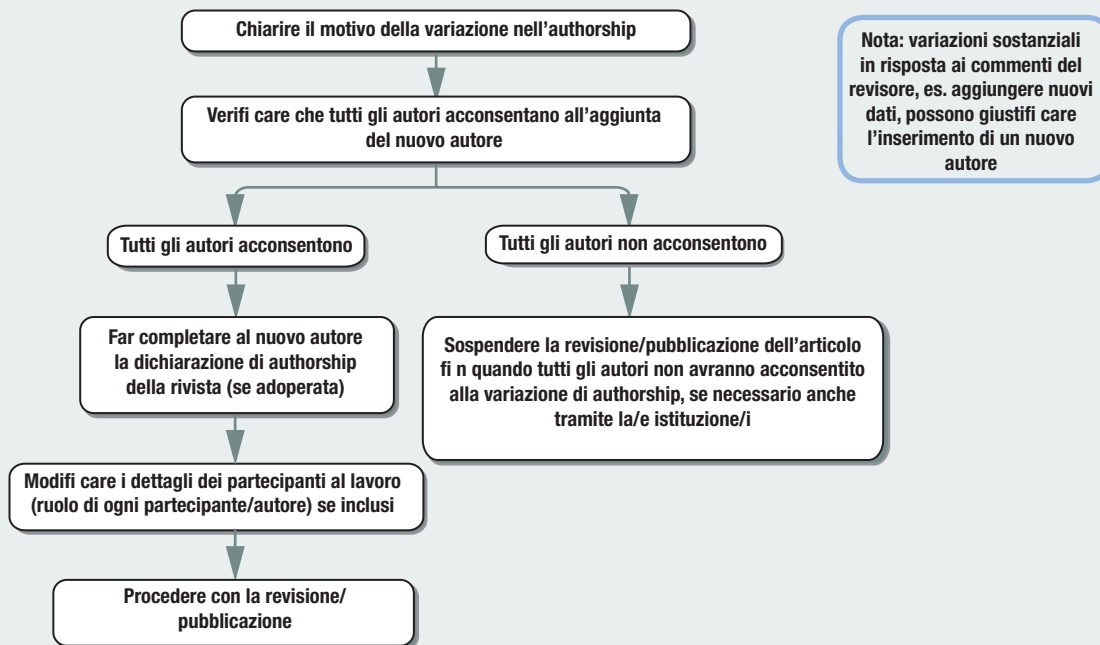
Chiarire il motivo della variazione nell'authorship

Verifi care che tutti gli autori acconsentano all'aggiunta del nuovo autore

Nota: variazioni sostanziali in risposta ai commenti del revisore, es. aggiungere nuovi dati, possono giustifi care l'inserimento di un nuovo autore

Tutti gli autori acconsentono

Tutti gli autori non acconsentono

Far completare al nuovo autore la dichiarazione di authorship della rivista (se adoperata)

Sospendere la revisione/pubblicazione dell'articolo fi n quando tutti gli autori non avranno acconsentito alla variazione di authorship, se necessario anche tramite la/e istituzione/i

Modifi care i dettagli dei partecipanti al lavoro (ruolo di ogni partecipante/autore) se inclusi

Procedere con la revisione/ pubblicazione